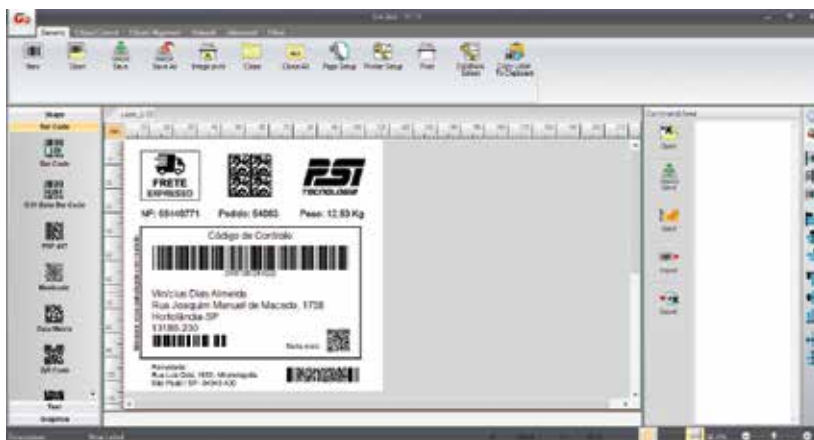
Go

General

New Open Save Save All Image print Close Close All Page Setup Printer Setup Print Database Select Copy Label To Clipboard

Shape
Bar Code
Bar Code
GS1 Data Bar Code
PDF 417
Maxicode
Data Matrix
QR Code
Text
Graphics

FRETE EXPRESSO

PST TECNOLOGIA

NF: 65446771 Pedido: 54863 Peso: 12,53 Kg

Código de Controle

Vinícius Dias Almeida
Rua Joaquim Manuel de Macedo, 1738
Hortolândia-SP
13186-230

Open
Save
Input
Export